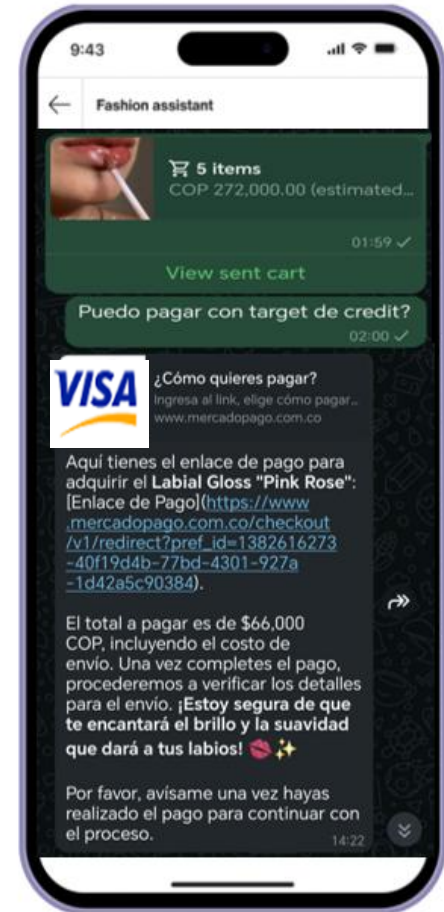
9:43

Fashion assistant

5 items
COP 272,000.00 (estimated...
01:59

View sent cart

Puedo pagar con target de credit?
02:00

VISA

¿Cómo quieres pagar?
Ingresa al link, elige cómo pagar...
www.mercadopago.com.co

Aquí tienes el enlace de pago para adquirir el **Labial Gloss "Pink Rose"**: [Enlace de Pago](https://www.mercadopago.com.co/checkout/v1/redirect?pref_id=1382616273-40f19d4b-77bd-4301-927a-1d42a5c90384).

El total a pagar es de $66,000 COP, incluyendo el costo de envío. Una vez completes el pago, procederemos a verificar los detalles para el envío. **¡Estoy segura de que te encantará el brillo y la suavidad que dará a tus labios!** 💋✨

Por favor, avísame una vez hayas realizado el pago para continuar con el proceso.
14:22